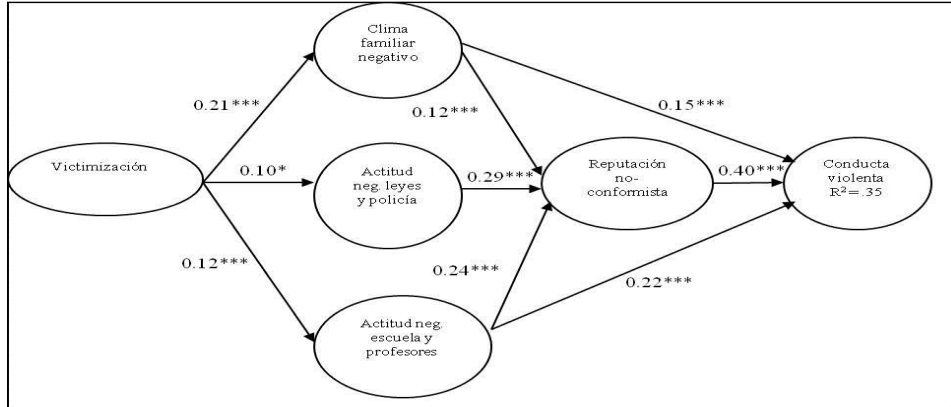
Victimización

0.21***

0.10*

0.12***

Clima familiar negativo

Actitud neg. leyes y policía

Actitud neg. escuela y profesores

0.12***

0.29***

0.24***

Reputación no-conformista

0.15***

0.40***

0.22***

Conducta violenta $R^2=.35$